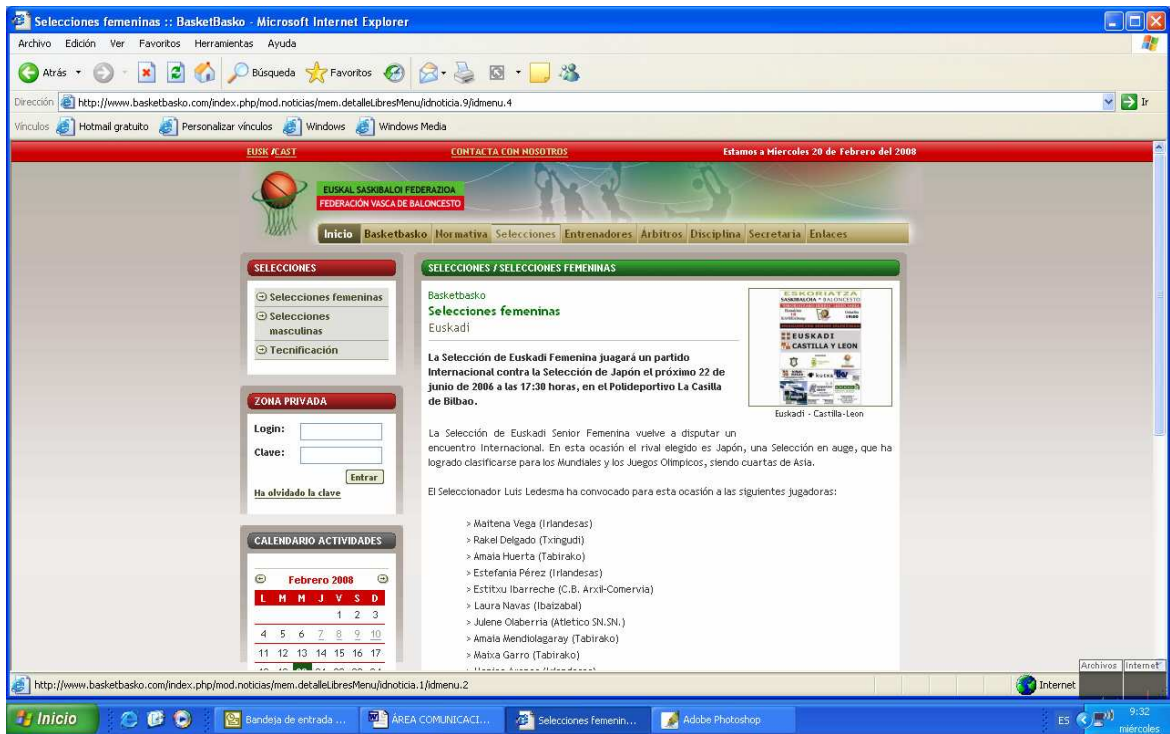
Selecciones femeninas :: BasketBasko - Microsoft Internet Explorer

Archivo Edición Ver Favoritos Herramientas Ayuda

Atrás Búsqueda Favoritos

Dirección http://www.basketbasko.com/index.php/mod.noticias/mem.detalleLibresMenu/idnoticia.9/idmenu.4 Ir

Vínculos Hotmail gratuito Personalizar vínculos Windows Windows Media

EUSK / CAST CONTACTA CON NOSOTROS Estamos a Miercoles 20 de Febrero del 2008

EUSKAL SASKIBALOI FEDERAZIOA
FEDERACIÓN VASCA DE BALONCESTO

Inicio Basketbasko Normativa Selecciones Entrenadores Arbitros Disciplina Secretaria Enlaces

SELECCIONES

Selecciones femeninas
Selecciones masculinas
Tecnificación

ZONA PRIVADA

Login:
Clave:
Entrar
Ha olvidado la clave

CALENDARIO ACTIVIDADES

Febrero 2008

| L | M | M | J | V | S | D |
|---|---|---|---|---|---|---|
| | | | | 1 | 2 | 3 |
| 4 | 5 | 6 | 7 | 8 | 9 | 10 |
| 11 | 12 | 13 | 14 | 15 | 16 | 17 |

SELECCIONES / SELECCIONES FEMENINAS

Basketbasko
Selecciones femeninas
Euskadi

ESKORIATZA
SASKIBALOIA • BALONCESTO
EUSKADI
CASTILLA Y LEON

Euskadi - Castilla-Leon

La Selección de Euskadi Femenina jugará un partido Internacional contra la Selección de Japón el próximo 22 de junio de 2006 a las 17:30 horas, en el Polideportivo La Casilla de Bilbao.

La Selección de Euskadi Senior Femenina vuelve a disputar un encuentro Internacional. En esta ocasión el rival elegido es Japón, una Selección en auge, que ha logrado clasificarse para los Mundiales y los Juegos Olimpicos, siendo cuartas de Asia.

El Seleccionador Luis Ledesma ha convocado para esta ocasión a las siguientes jugadoras:

> Maitena Vega (Irlandesas)
> Rakel Delgado (Txingudi)
> Amaia Huerta (Tabirako)
> Estefania Pérez (Irlandesas)
> Estitxu Ibarreche (C.B. Arxil-Comervia)
> Laura Navas (Ibaizabal)
> Julene Olaberria (Atletico SN.SN.)
> Amaia Mendiolagaray (Tabirako)
> Maixa Garro (Tabirako)

Archivos Internet

http://www.basketbasko.com/index.php/mod.noticias/mem.detalleLibresMenu/idnoticia.1/idmenu.2

Internet

Inicio Bandeja de entrada ... ÁREA COMUNICACI... Selecciones femenin... Adobe Photoshop ES 9:32 miércoles